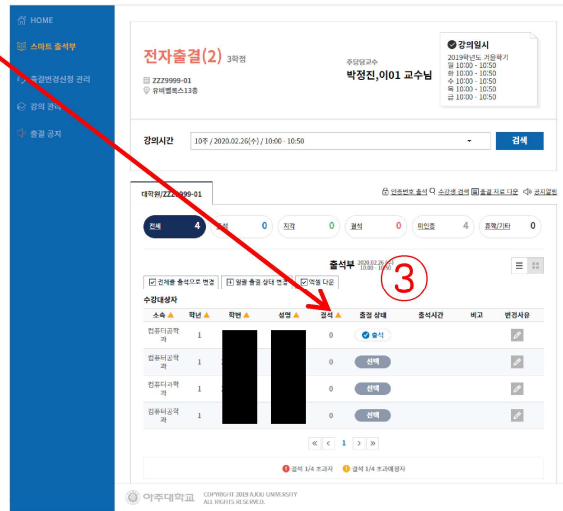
HOME
스마트 출석부
출결변경신청 관리
강의 관리
출결 공지

전자출결(2) 3학점
ZZZ9999-01
유비벨록스13층

주담당교수
박정진,이01 교수님

강의일시
2019학년도 겨울학기
월 10:00 - 10:50
화 10:00 - 10:50
수 10:00 - 10:50
목 10:00 - 10:50
금 10:00 - 10:50

강의시간
10주 / 2020.02.26(수) / 10:00 - 10:50
검색

대학원/ZZZ9999-01
인증번호 출석 | 수강생 검색 | 출결 자료 다운 | 공지알림

전체 4 | 출석 0 | 지각 0 | 결석 0 | 미인증 4 | 공결/기타 0

출석부 2020.02.26 (수) 10:00 - 10:50

③

전체를 출석으로 변경 | 일괄 출결 상태 변경 | 엑셀 다운

수강대상자

| 소속 | 학년 | 학번 | 성명 | 결석 | 출결 상태 | 출석시간 | 비고 | 변경사유 |
|---|---|---|---|---|---|---|---|---|
| 컴퓨터공학과 | 1 | | | 0 | 출석 | | | |
| 컴퓨터공학과 | 1 | | | 0 | 선택 | | | |
| 컴퓨터공학과 | 1 | | | 0 | 선택 | | | |
| 컴퓨터공학과 | 1 | | | 0 | 선택 | | | |

« ‹ 1 › »

결석 1/4 초과자 | 결석 1/4 초과예정자

아주대학교 COPYRIGHT 2019 AJOU UNIVERSITY ALL RIGHTS RESERVED.